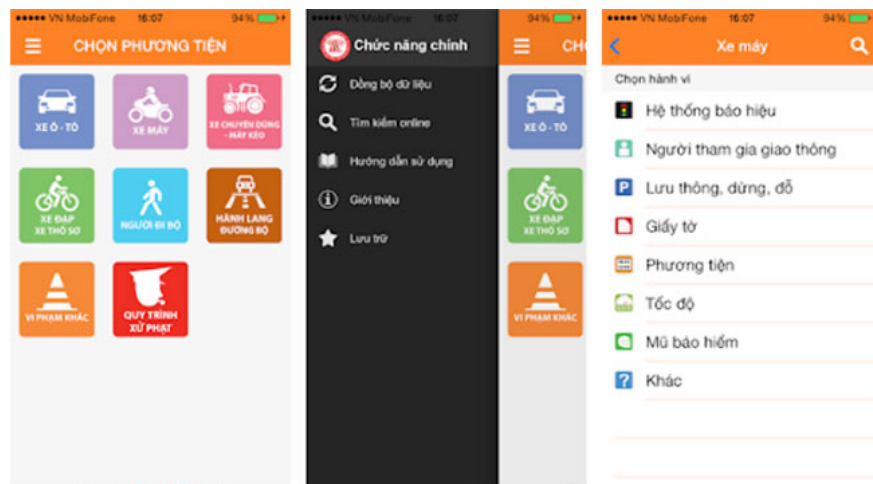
●●●●● VN MobiFone 16:07 94%

CHỌN PHƯƠNG TIỆN

XE Ô - TÔ

XE MÁY

XE CHUYÊN DÙNG - MÁY KÉO

XE ĐẠP XE THÔ SƠ

NGƯỜI ĐI BỘ

HÀNH LANG ĐƯỜNG BỘ

VI PHẠM KHÁC

QUY TRÌNH XỬ PHẠT

●●●●● VN MobiFone 16:07 94%

Chức năng chính

Đồng bộ dữ liệu

Tìm kiếm online

Hướng dẫn sử dụng

Giới thiệu

Lưu trữ

CHỌ

XE Ô - TÔ

XE ĐẠP XE THÔ SƠ

VI PHẠM KHÁC

●●●●● VN MobiFone 16:07 94%

Xe máy

Chọn hành vi

Hệ thống báo hiệu

Người tham gia giao thông

Lưu thông, dừng, đỗ

Giấy tờ

Phương tiện

Tốc độ

Mũ bảo hiểm

Khác